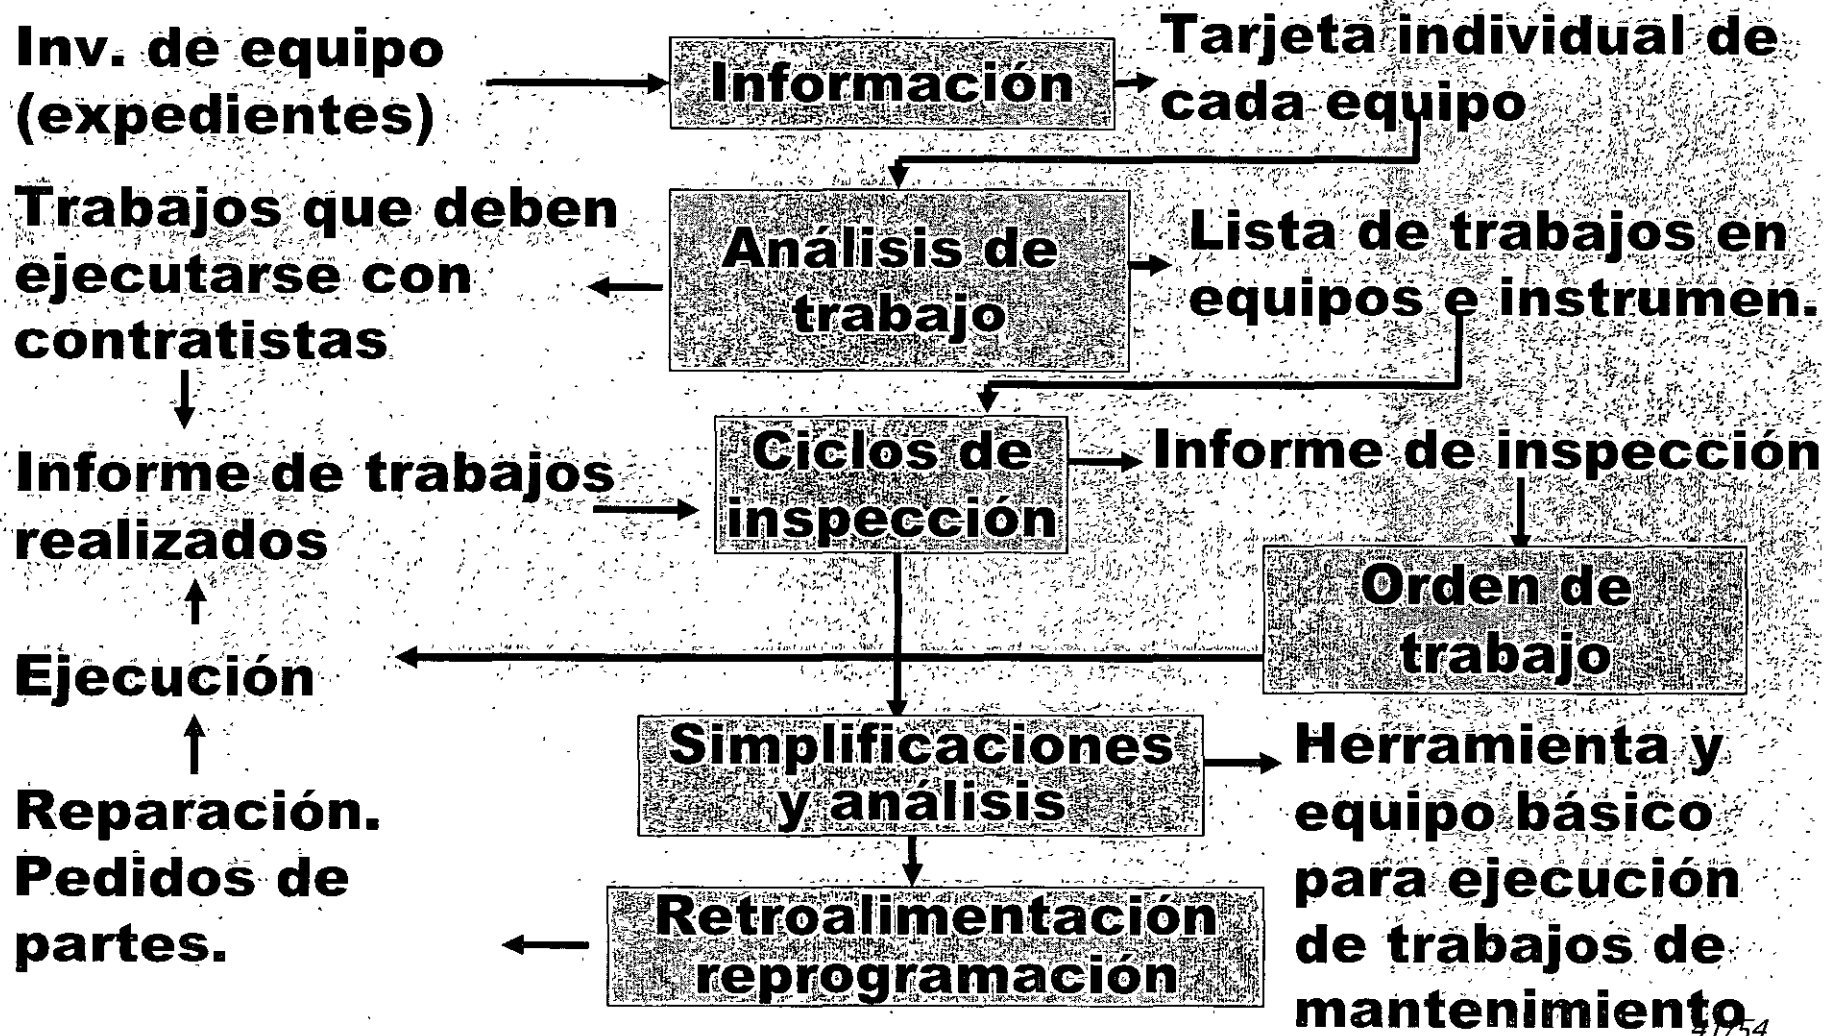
Inv. de equipo (expedientes)

Información

Tarjeta individual de cada equipo

Trabajos que deben ejecutarse con contratistas

Análisis de trabajo

Lista de trabajos en equipos e instrumen.

Informe de trabajos realizados

Ciclos de inspección

Informe de inspección

Orden de trabajo

Ejecución

Simplificaciones y análisis

Herramienta y equipo básico para ejecución de trabajos de mantenimiento

Reparación. Pedidos de partes.

Retroalimentación reprogramación

41/54